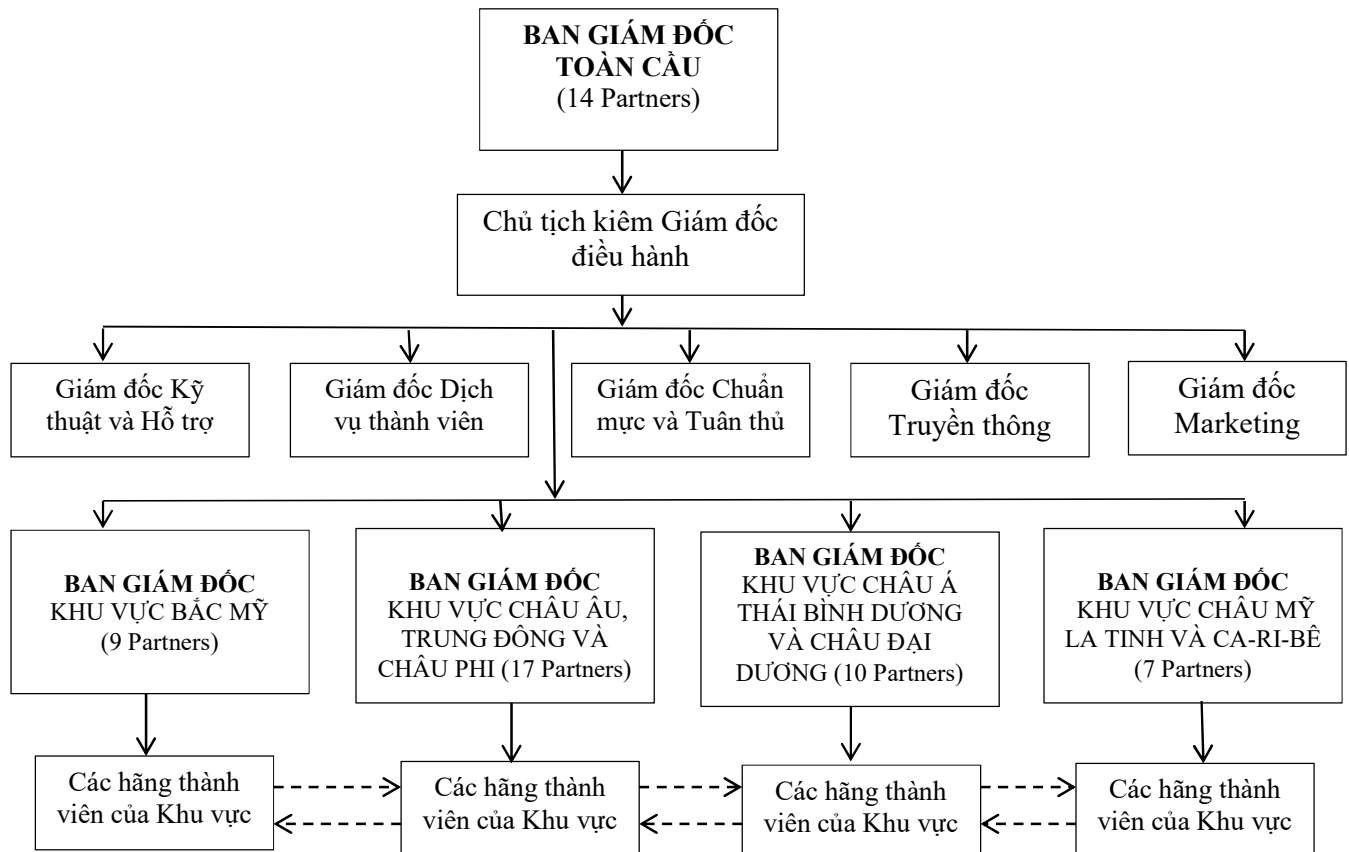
**BAN GIÁM ĐỐC TOÀN CẦU**
(14 Partners)

Chủ tịch kiêm Giám đốc điều hành

Giám đốc Kỹ thuật và Hỗ trợ

Giám đốc Dịch vụ thành viên

Giám đốc Chuẩn mực và Tuân thủ

Giám đốc Truyền thông

Giám đốc Marketing

**BAN GIÁM ĐỐC**
KHU VỰC BẮC MỸ
(9 Partners)

**BAN GIÁM ĐỐC**
KHU VỰC CHÂU ÂU, TRUNG ĐÔNG VÀ CHÂU PHI (17 Partners)

**BAN GIÁM ĐỐC**
KHU VỰC CHÂU Á THÁI BÌNH DƯƠNG VÀ CHÂU ĐẠI DƯƠNG (10 Partners)

**BAN GIÁM ĐỐC**
KHU VỰC CHÂU MỸ LA TINH VÀ CA-RI-BÊ
(7 Partners)

Các hãng thành viên của Khu vực

Các hãng thành viên của Khu vực

Các hãng thành viên của Khu vực

Các hãng thành viên của Khu vực